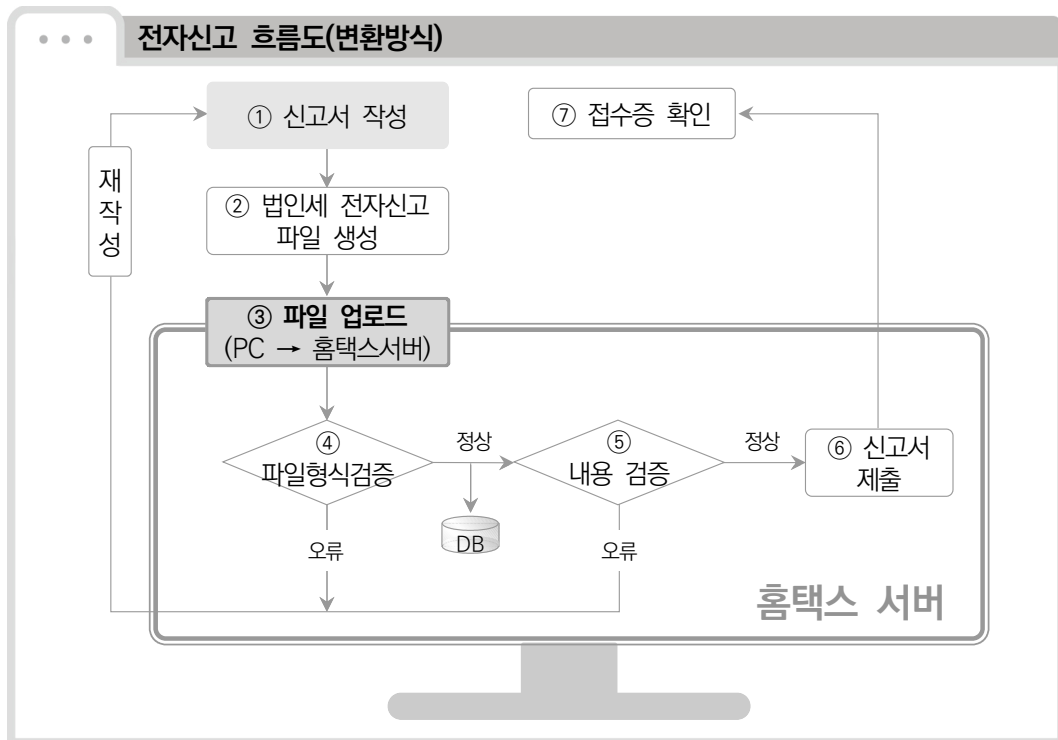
전자신고 흐름도(변환방식)

① 신고서 작성

⑦ 접수증 확인

재작성

② 법인세 전자신고 파일 생성

③ 파일 업로드 (PC → 홈택스서버)

④ 파일형식검증

정상

⑤ 내용 검증

정상

⑥ 신고서 제출

DB

오류

오류

홈택스 서버